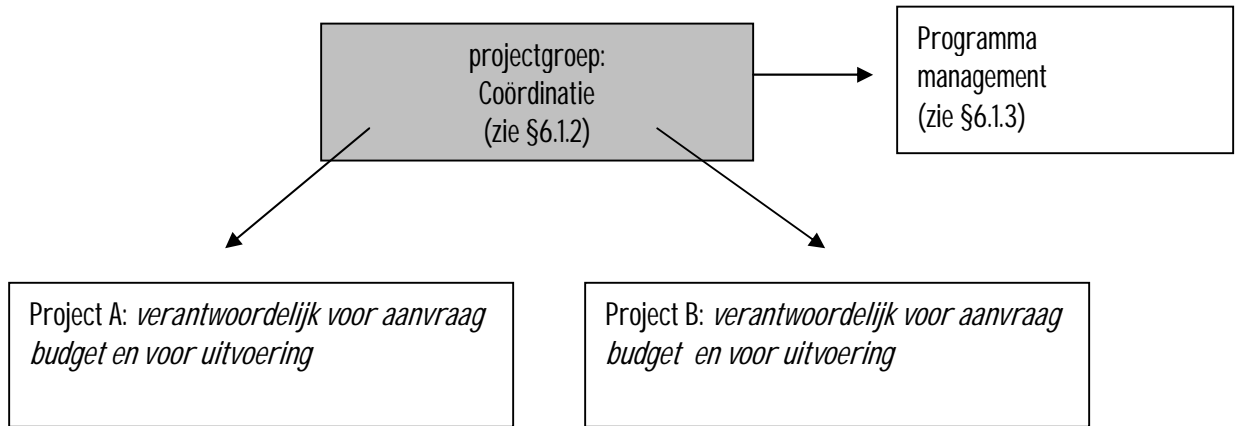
projectgroep:
Coördinatie
(zie §6.1.2)

Programma
management
(zie §6.1.3)

Project A: *verantwoordelijk voor aanvraag budget en voor uitvoering*

Project B: *verantwoordelijk voor aanvraag budget en voor uitvoering*